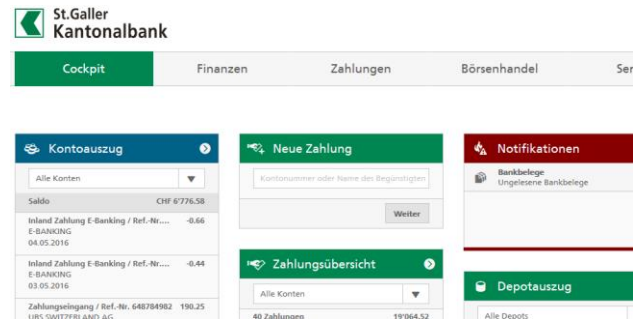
St.Galler
Kantonalbank

Cockpit
Finanzen
Zahlungen
Börsenhandel
Ser

Kontoauszug
Alle Konten
Saldo CHF 6'776.58
Inland Zahlung E-Banking / Ref.-Nr.... -0.66
E-BANKING
04.05.2016
Inland Zahlung E-Banking / Ref.-Nr.... -0.44
E-BANKING
03.05.2016
Zahlungseingang / Ref.-Nr. 648784982 190.25
UBS SWITZERLAND AG

Neue Zahlung
Kontonummer oder Name des Begünstigten
Weiter

Zahlungsübersicht
Alle Konten
40 Zahlungen 19'064.52

Notifikationen
Bankbelege
Ungelesene Bankbelege

Depotauszug
Alle Depots